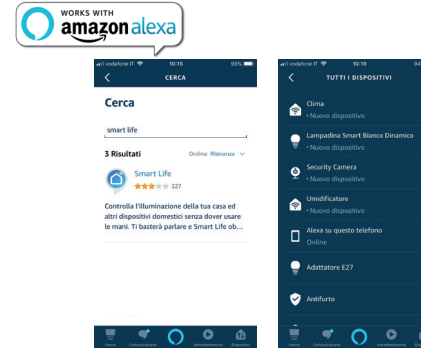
WORKS WITH
amazon alexa

vodafone IT 10:15 99%
CERCA

Cerca

smart life

3 Risultati
Ordina: Rilevanza

Smart Life
227

Controlla l'illuminazione della tua casa ed altri dispositivi domestici senza dover usare le mani. Ti basterà parlare e Smart Life ob...

Home Comunicazione Intrattenimento Dispositivi

vodafone IT 10:19 94
TUTTI I DISPOSITIVI

Clima
• Nuovo dispositivo

Lampadina Smart Bianco Dinamico
• Nuovo dispositivo

Security Camera
• Nuovo dispositivo

Umidificatore
• Nuovo dispositivo

Alexa su questo telefono
Online

Adattatore E27

Antifurto

Home Comunicazione Intrattenimento Dispositivi